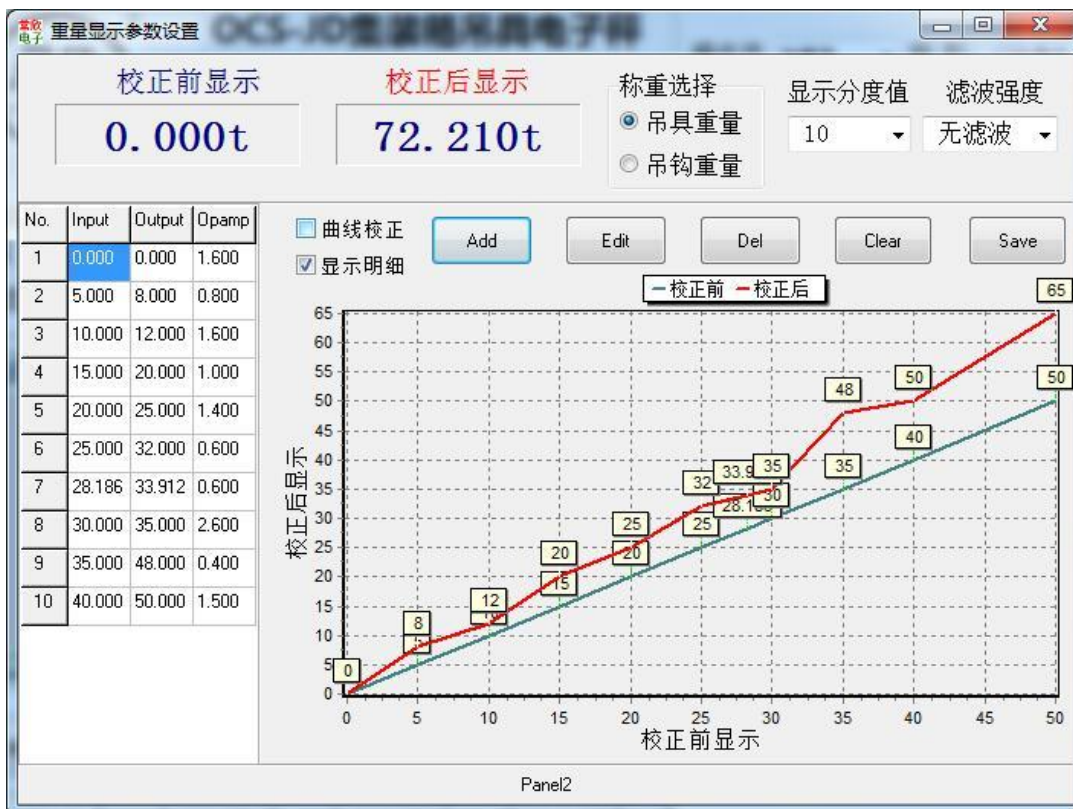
重量显示参数设置

校正前显示
0.000t

校正后显示
72.210t

称重选择
◉ 吊具重量
○ 吊钩重量

显示分度值
10

滤波强度
无滤波

| No. | Input | Output | Opamp |
|---|---|---|---|
| 1 | 0.000 | 0.000 | 1.600 |
| 2 | 5.000 | 8.000 | 0.800 |
| 3 | 10.000 | 12.000 | 1.600 |
| 4 | 15.000 | 20.000 | 1.000 |
| 5 | 20.000 | 25.000 | 1.400 |
| 6 | 25.000 | 32.000 | 0.600 |
| 7 | 28.186 | 33.912 | 0.600 |
| 8 | 30.000 | 35.000 | 2.600 |
| 9 | 35.000 | 48.000 | 0.400 |
| 10 | 40.000 | 50.000 | 1.500 |

☐ 曲线校正
☑ 显示明细

Add
Edit
Del
Clear
Save

—校正前 —校正后

校正后显示
65 60 55 50 45 40 35 30 25 20 15 10 5 0
0 5 10 15 20 25 30 35 40 45 50
校正前显示

0 8 12 20 15 25 20 32 25 33.9 28.1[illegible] 35 30 48 35 50 40 65 50

Panel2